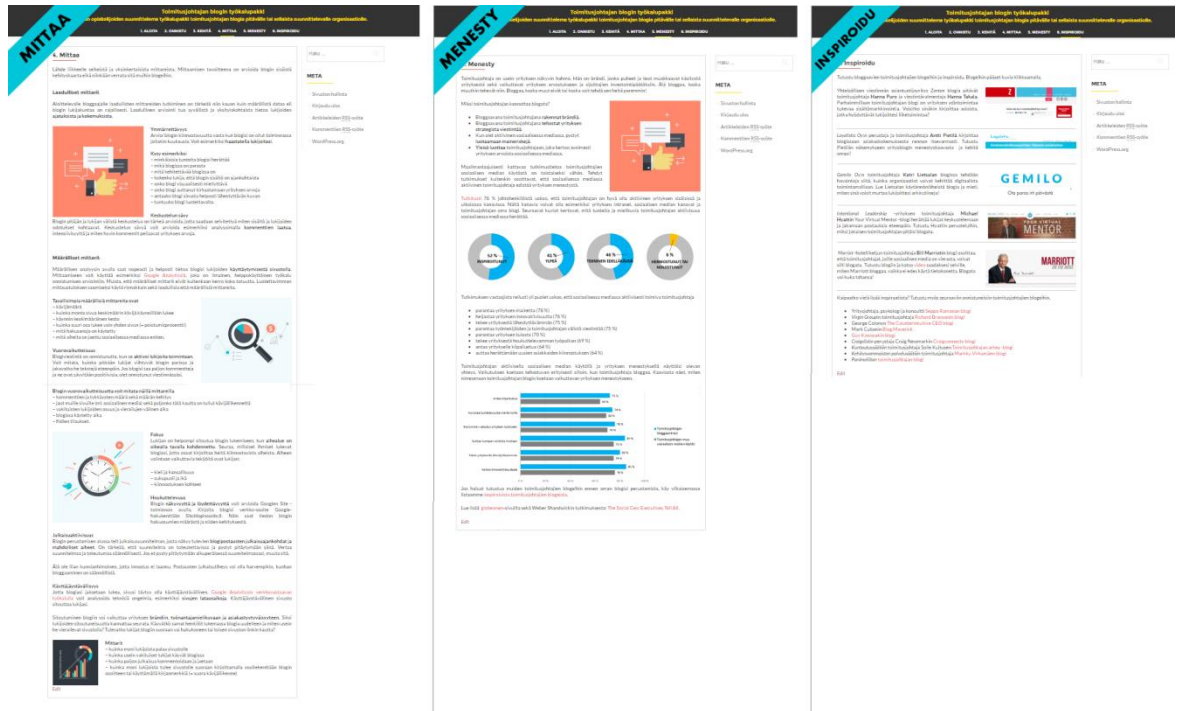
MITTAA

Toimitusjohtajan blogin työkalupakki

1. ALOITA 2. OHJEISTU 3. KEHITÄ 4. MITTAA 5. MENESTY 6. INSPIROIDU

4. Mittaa

Haku ...

META

Sisäänkirjautuminen

Kirjaudu sisään

Artikkeleiden RSS-syöte

Kommenttien RSS-syöte

WordPress.org

Laadulliset mittarit

Määrälliset mittarit

Mittari

Edit

MENESTY

Toimitusjohtajan blogin työkalupakki

1. ALOITA 2. OHJEISTU 3. KEHITÄ 4. MITTAA 5. MENESTY 6. INSPIROIDU

Menesty

Haku ...

META

Sisäänkirjautuminen

Kirjaudu sisään

Artikkeleiden RSS-syöte

Kommenttien RSS-syöte

WordPress.org

Edit

INSPIROIDU

Toimitusjohtajan blogin työkalupakki

1. ALOITA 2. OHJEISTU 3. KEHITÄ 4. MITTAA 5. MENESTY 6. INSPIROIDU

Inspiroidu

Haku ...

META

Sisäänkirjautuminen

Kirjaudu sisään

Artikkeleiden RSS-syöte

Kommenttien RSS-syöte

WordPress.org

GEMILO

YOUR VIRTUAL MENTOR

MARRIOTT

Edit